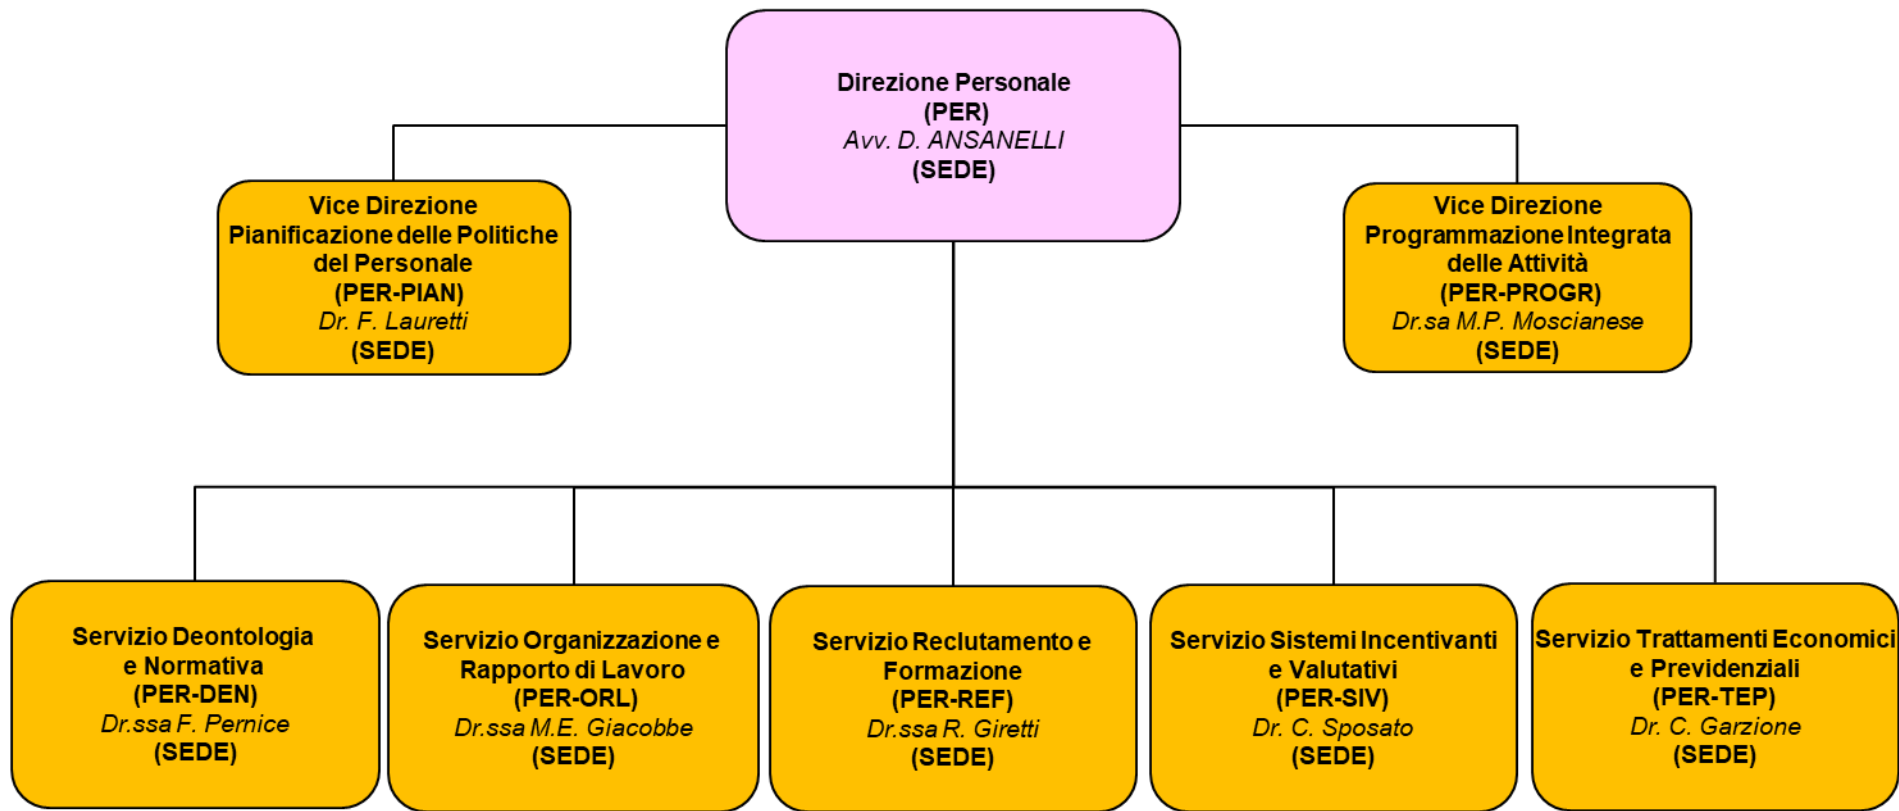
Direzione Personale
(PER)
Avv. D. ANSANELLI
(SEDE)

Vice Direzione
Pianificazione delle Politiche del Personale
(PER-PIAN)
Dr. F. Lauretti
(SEDE)

Vice Direzione
Programmazione Integrata delle Attività
(PER-PROGR)
Dr.sa M.P. Moscianese
(SEDE)

Servizio Deontologia e Normativa
(PER-DEN)
Dr.ssa F. Pernice
(SEDE)

Servizio Organizzazione e Rapporto di Lavoro
(PER-ORL)
Dr.ssa M.E. Giacobbe
(SEDE)

Servizio Reclutamento e Formazione
(PER-REF)
Dr.ssa R. Giretti
(SEDE)

Servizio Sistemi Incentivanti e Valutativi
(PER-SIV)
Dr. C. Sposato
(SEDE)

Servizio Trattamenti Economici e Previdenziali
(PER-TEP)
Dr. C. Garzione
(SEDE)